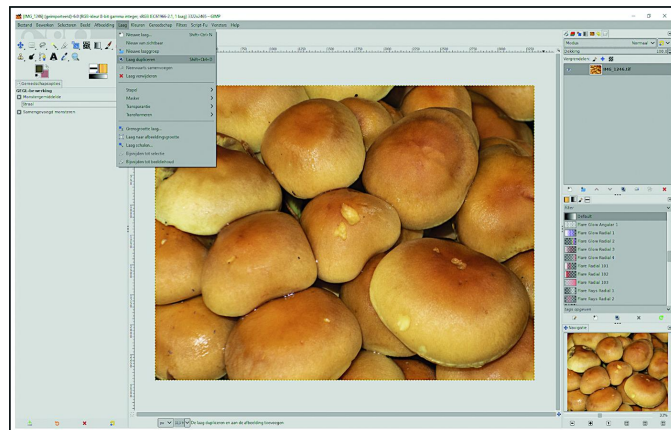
[IMG_1486] (geïmporteerd)-6.0 (RGB-kleur 8-bit gamma integer, sRGB IEC61966-2.1, 1 laag) 1024x683 – GIMP

Bestand Bewerken Selecteren Beeld Afbeelding Laag Kleuren Gereedschap Filters Script-Fu Vensters Help

Nieuwe laag... Shift+Ctrl+N
Nieuw van zichtbaar
Nieuwe laaggroep
Laag dupliceren Shift+Ctrl+D
Zwevende laag verankeren
Laag verwijderen

Stapel
Masker
Transparantie
Transformeren

Laaggrens laag...
Laag naar afbeeldingsgrootte
Laag schalen...
Bijsnijden tot selectie
Bijsnijden tot beeldinhoud

Gereedschapsopties
GEGL-bewerking
Monsterpuntgemiddelde
Straal
Samengevoegd monsteren

Modus Normaal
Dekking
Vergrendelen:
IMG_1486.JPG

Filter
Default
Flare Glow Angular 1
Flare Glow Radial 1
Flare Glow Radial 2
Flare Glow Radial 3
Flare Glow Radial 4
Flare Radial 101
Flare Radial 102
Flare Radial 103
Flare Rays Radial 1
Flare Rays Radial 2

Navigatie

px 65,9% De laag dupliceren en aan de afbeelding toevoegen